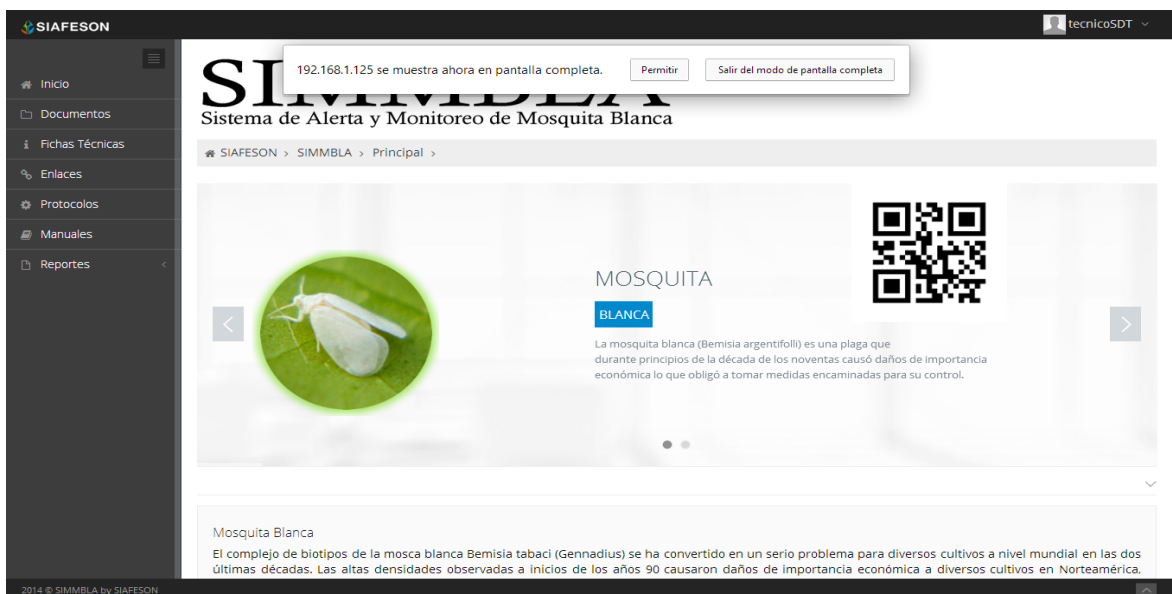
SIAFESON

tecnicoSDT

Inicio
Documentos
Fichas Técnicas
Enlaces
Protocolos
Manuales
Reportes

192.168.1.125 se muestra ahora en pantalla completa. Permitir Salir del modo de pantalla completa

SIMMBLA
Sistema de Alerta y Monitoreo de Mosquita Blanca

SIAFESON › SIMMBLA › Principal ›

MOSQUITA
BLANCA
La mosquita blanca (Bemisia argentifolli) es una plaga que durante principios de la década de los noventas causó daños de importancia económica lo que obligó a tomar medidas encaminadas para su control.

Mosquita Blanca
El complejo de biotipos de la mosca blanca Bemisia tabaci (Gennadius) se ha convertido en un serio problema para diversos cultivos a nivel mundial en las dos últimas décadas. Las altas densidades observadas a inicios de los años 90 causaron daños de importancia económica a diversos cultivos en Norteamérica.

2014 © SIMMBLA by SIAFESON